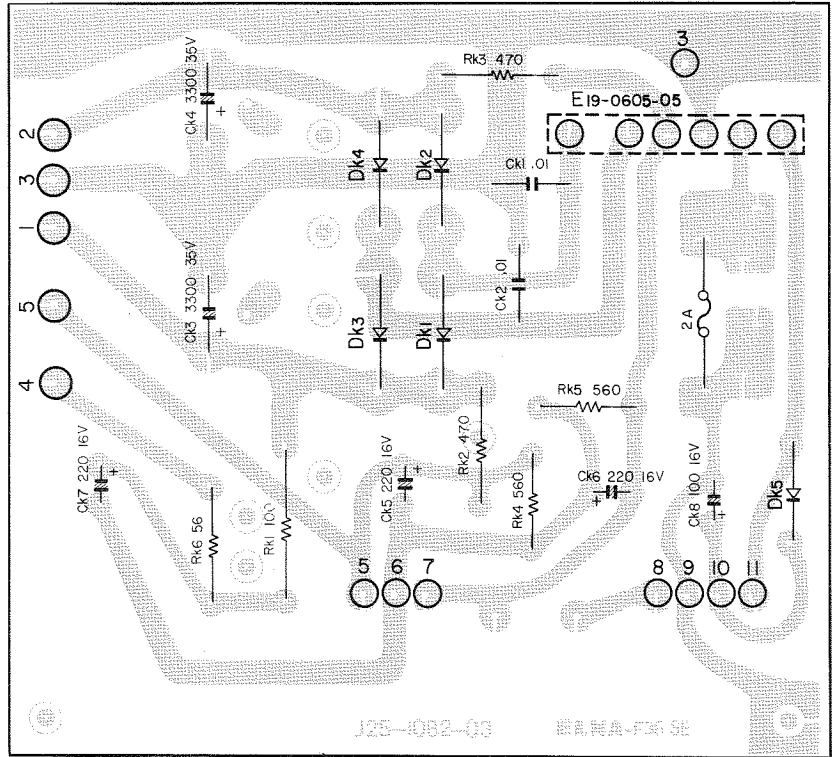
3
Rk3 470
E19-0605-05
Ck4 3300 35V
+
2
3
1
5
4
Dk4
Dk2
Ck1 .01
Ck2 .01
Ck3 3300 35V
+
Dk3
Dk1
2A
Rk5 560
Ck7 220 16V
+
Ck5 220 16V
+
Rk2 470
Ck6 220 16V
+
Ck8 100 16V
+
Dk5
Rk6 56
Rk1 100
Rk4 560
5
6
7
8
9
10
11
J25-1082-03
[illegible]